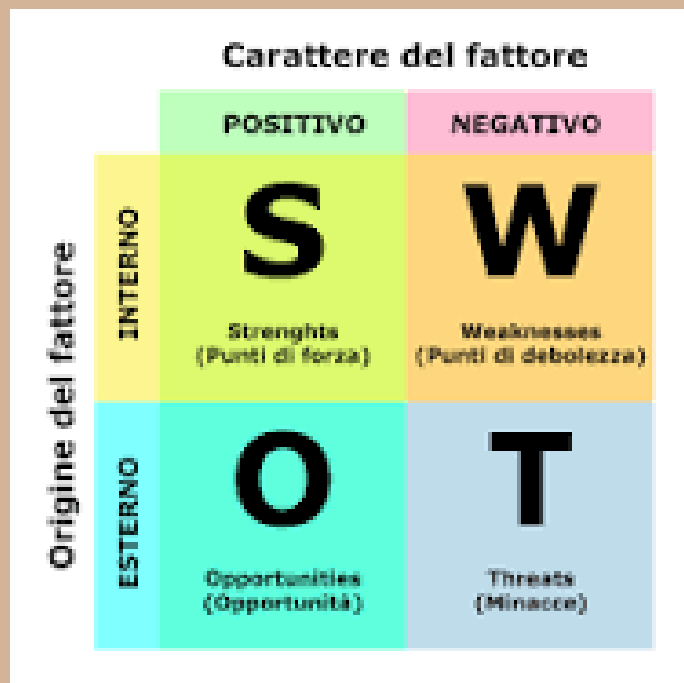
Carattere del fattore

Origine del fattore

|  | POSITIVO | NEGATIVO |
|---|---|---|
| INTERNO | S Strenghts (Punti di forza) | W Weaknesses (Punti di debolezza) |
| ESTERNO | O Opportunities (Opportunità) | T Threats (Minacce) |